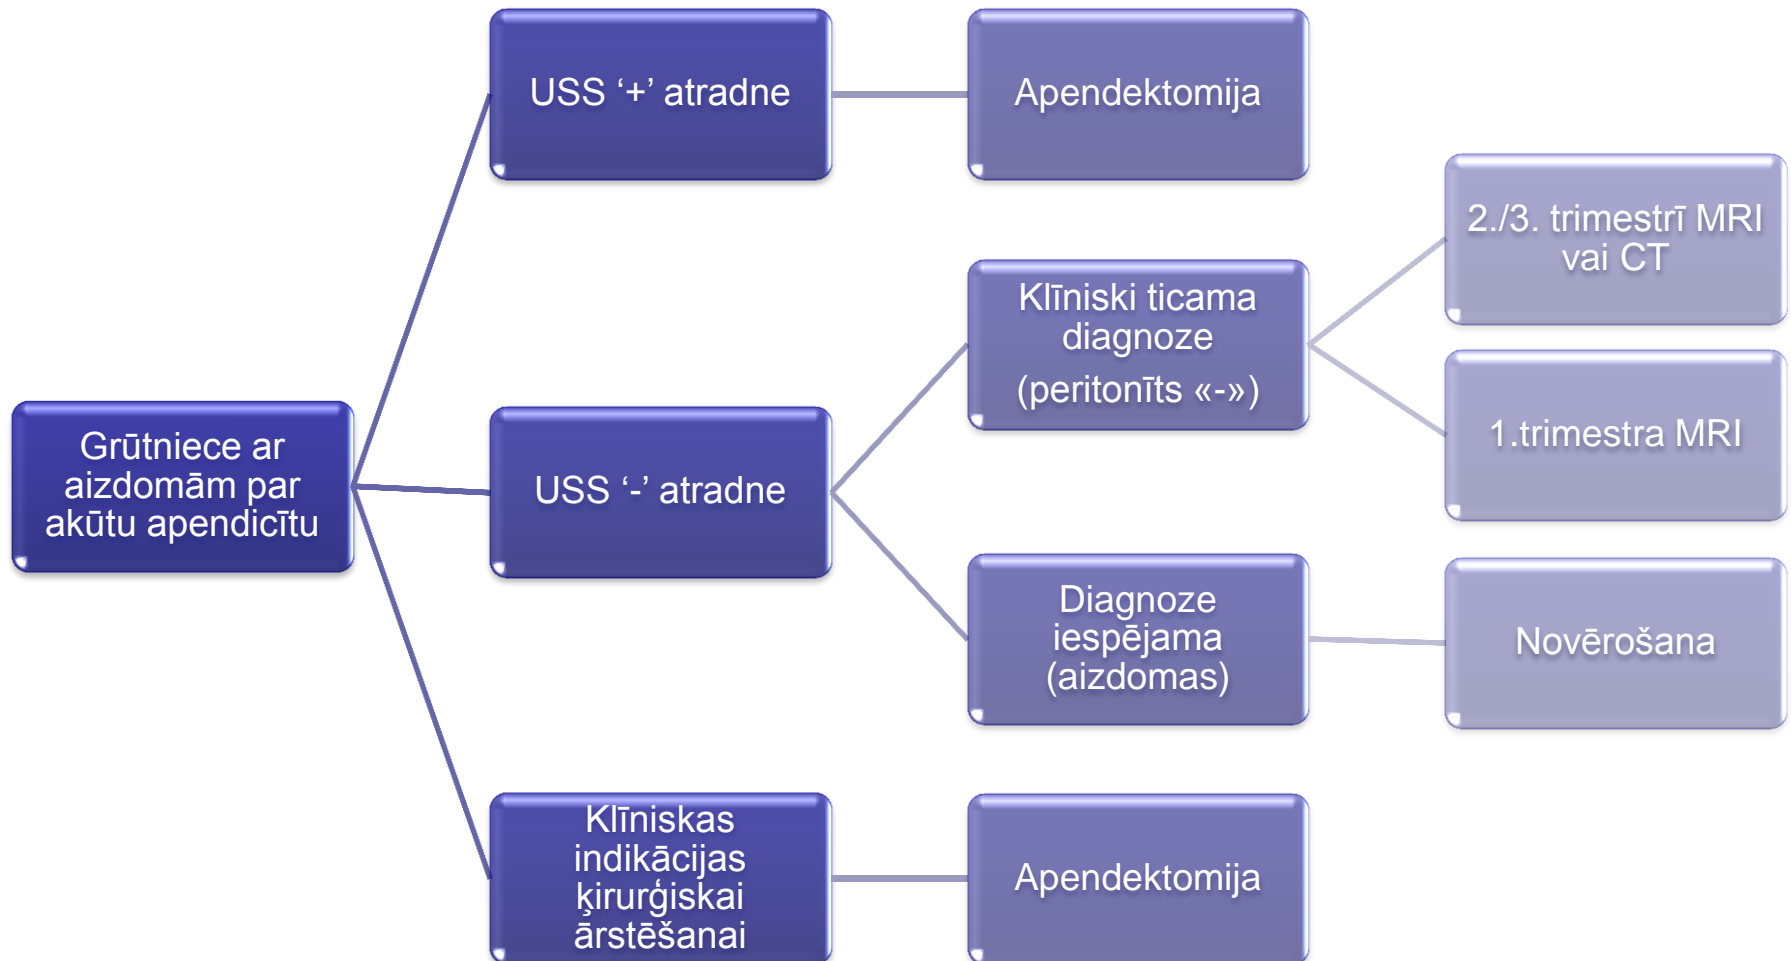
Grūtniece ar aizdomām par akūtu apendicītu

USS '+' atradne

Apendektomija

USS '-' atradne

Klīniski ticama diagnoze (peritonīts «-»)

2./3. trimestrī MRI vai CT

1.trimestra MRI

Diagnoze iespējama (aizdomas)

Novērošana

Klīniskas indikācijas ķirurģiskai ārstēšanai

Apendektomija